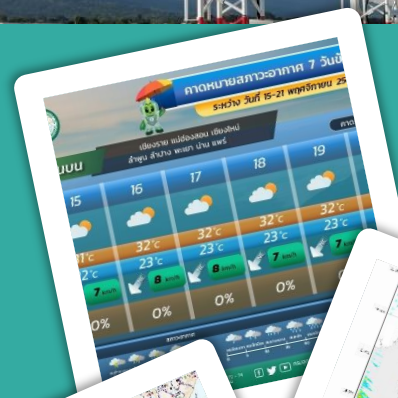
คาดหมายสภาวะอากาศ 7 วัน

ระหว่าง วันที่ 15-21 พฤศจิกายน 25

เชียงราย แม่ฮ่องสอน เชียงใหม่ ลำพูน ลำปาง พะเยา น่าน แพร่

เหนือตอนบน

15

16

17

18

19

31°c

32°c

32°c

32°c

32°c

22°c

23°c

23°c

23°c

23°c

7 km/h

8 km/h

8 km/h

7 km/h

7 km/h

0%

0%

0%

0%

0%